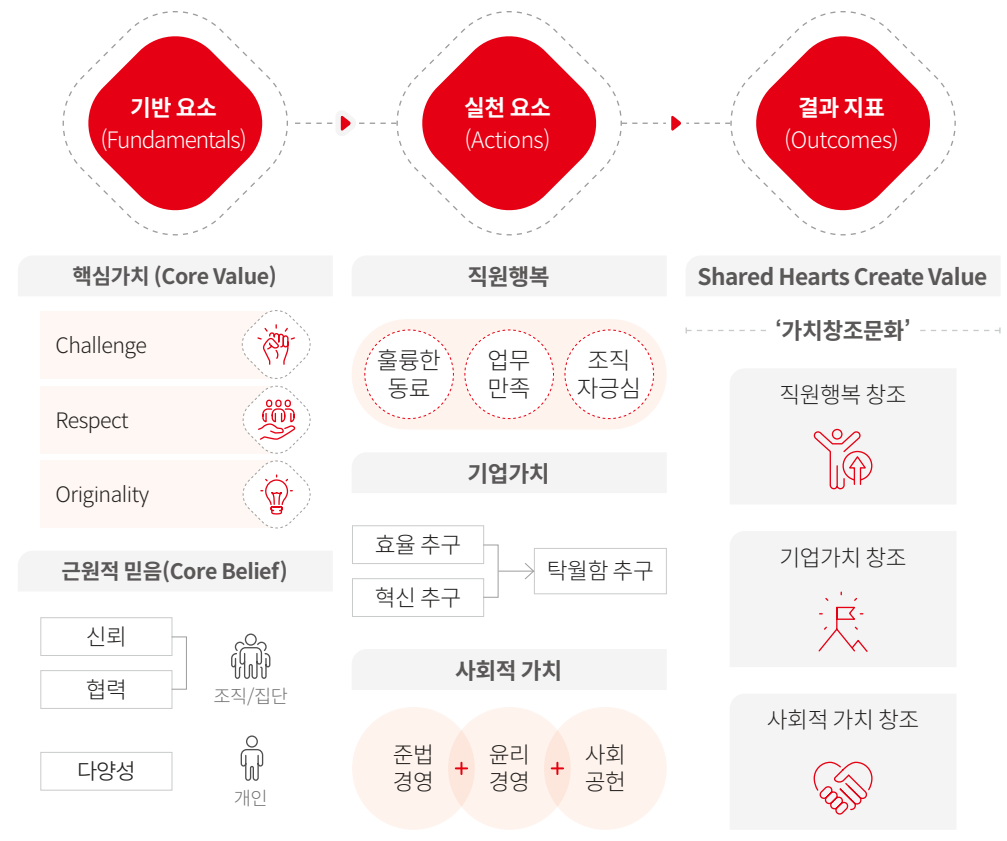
기반 요소
(Fundamentals)

실천 요소
(Actions)

결과 지표
(Outcomes)

핵심가치 (Core Value)

Challenge

Respect

Originality

근원적 믿음(Core Belief)

신뢰

협력

조직/집단

다양성

개인

직원행복

훌륭한 동료

업무 만족

조직 자긍심

기업가치

효율 추구

혁신 추구

탁월함 추구

사회적 가치

준법 경영

+

윤리 경영

+

사회 공헌

Shared Hearts Create Value

‘가치창조문화’

직원행복 창조

기업가치 창조

사회적 가치 창조